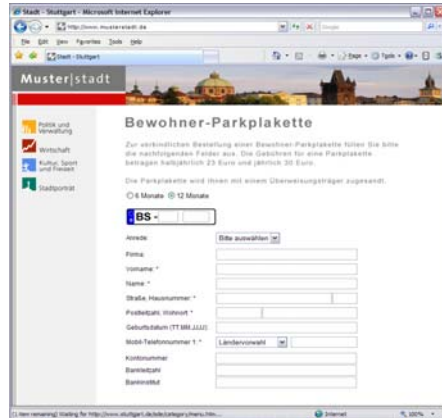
Stadt - Stuttgart - Microsoft Internet Explorer

http://www.musterstadt.de

Google

File Edit View Favorites Tools Help

Stadt - Stuttgart

Page Tools

Muster|stadt

Politik und Verwaltung

Wirtschaft

Kultur, Sport und Freizeit

Stadtporträt

Bewohner-Parkplakette

Zur verbindlichen Bestellung einer Bewohner-Parkplakette füllen Sie bitte die nachfolgenden Felder aus. Die Gebühren für eine Parkplakette betragen halbjährlich 23 Euro und jährlich 30 Euro.

Die Parkplakette wird Ihnen mit einem Überweisungsträger zugesandt.

6 Monate 12 Monate

BS -

Anrede Bitte auswählen

Firma

Vorname *

Name *

Straße, Hausnummer *

Postleitzahl, Wohnort *

Geburtsdatum (TT.MM.JJJJ)

Mobil-Telefonnummer 1 * Ländervorwahl

Kontonummer

Bankleitzahl

Bankinstitut

(1 item remaining) Waiting for http://www.stuttgart.de/sde/category/menu.htm...

Internet

100%